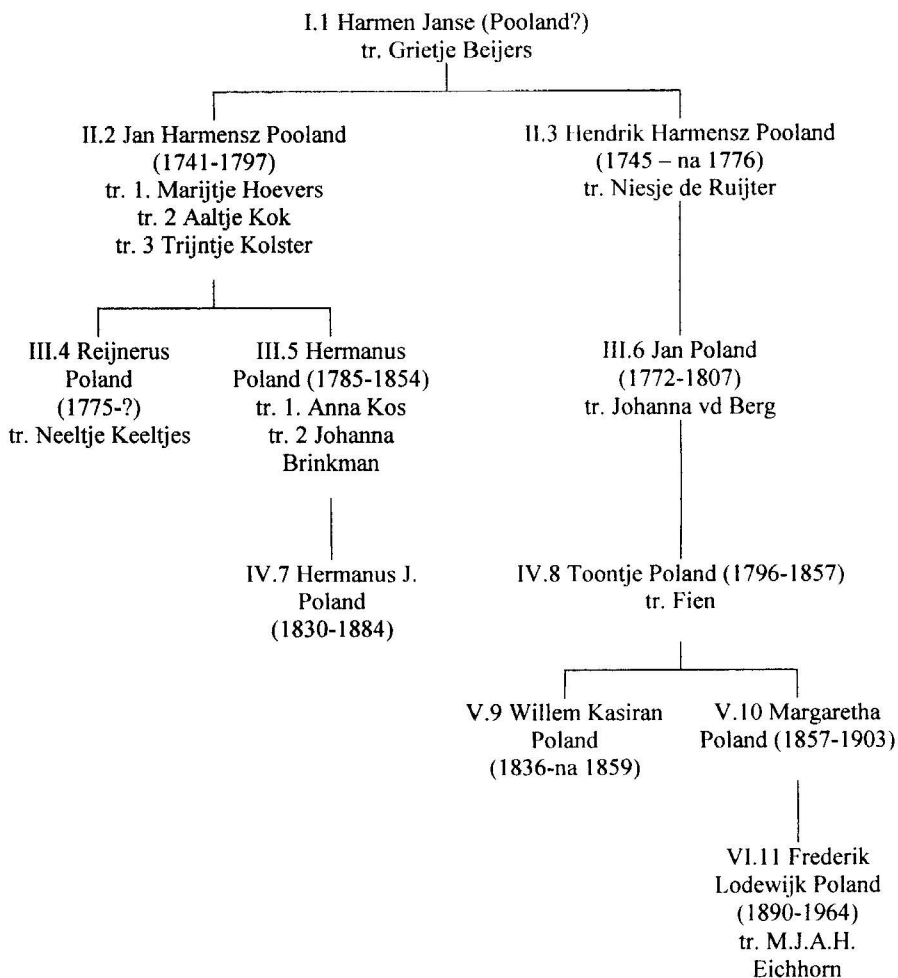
I.1 Harmen Janse (Pooland?)
tr. Grietje Beijers

II.2 Jan Harmensz Pooland
(1741-1797)
tr. 1. Marijtje Hoevers
tr. 2 Aaltje Kok
tr. 3 Trijntje Kolster

II.3 Hendrik Harmensz Pooland
(1745 – na 1776)
tr. Niesje de Ruijter

III.4 Reijnerus
Poland
(1775-?)
tr. Neeltje Keeltjes

III.5 Hermanus
Poland (1785-1854)
tr. 1. Anna Kos
tr. 2 Johanna
Brinkman

III.6 Jan Poland
(1772-1807)
tr. Johanna vd Berg

IV.7 Hermanus J.
Poland
(1830-1884)

IV.8 Toontje Poland (1796-1857)
tr. Fien

V.9 Willem Kasiran
Poland
(1836-na 1859)

V.10 Margaretha
Poland (1857-1903)

VI.11 Frederik
Lodewijk Poland
(1890-1964)
tr. M.J.A.H.
Eichhorn